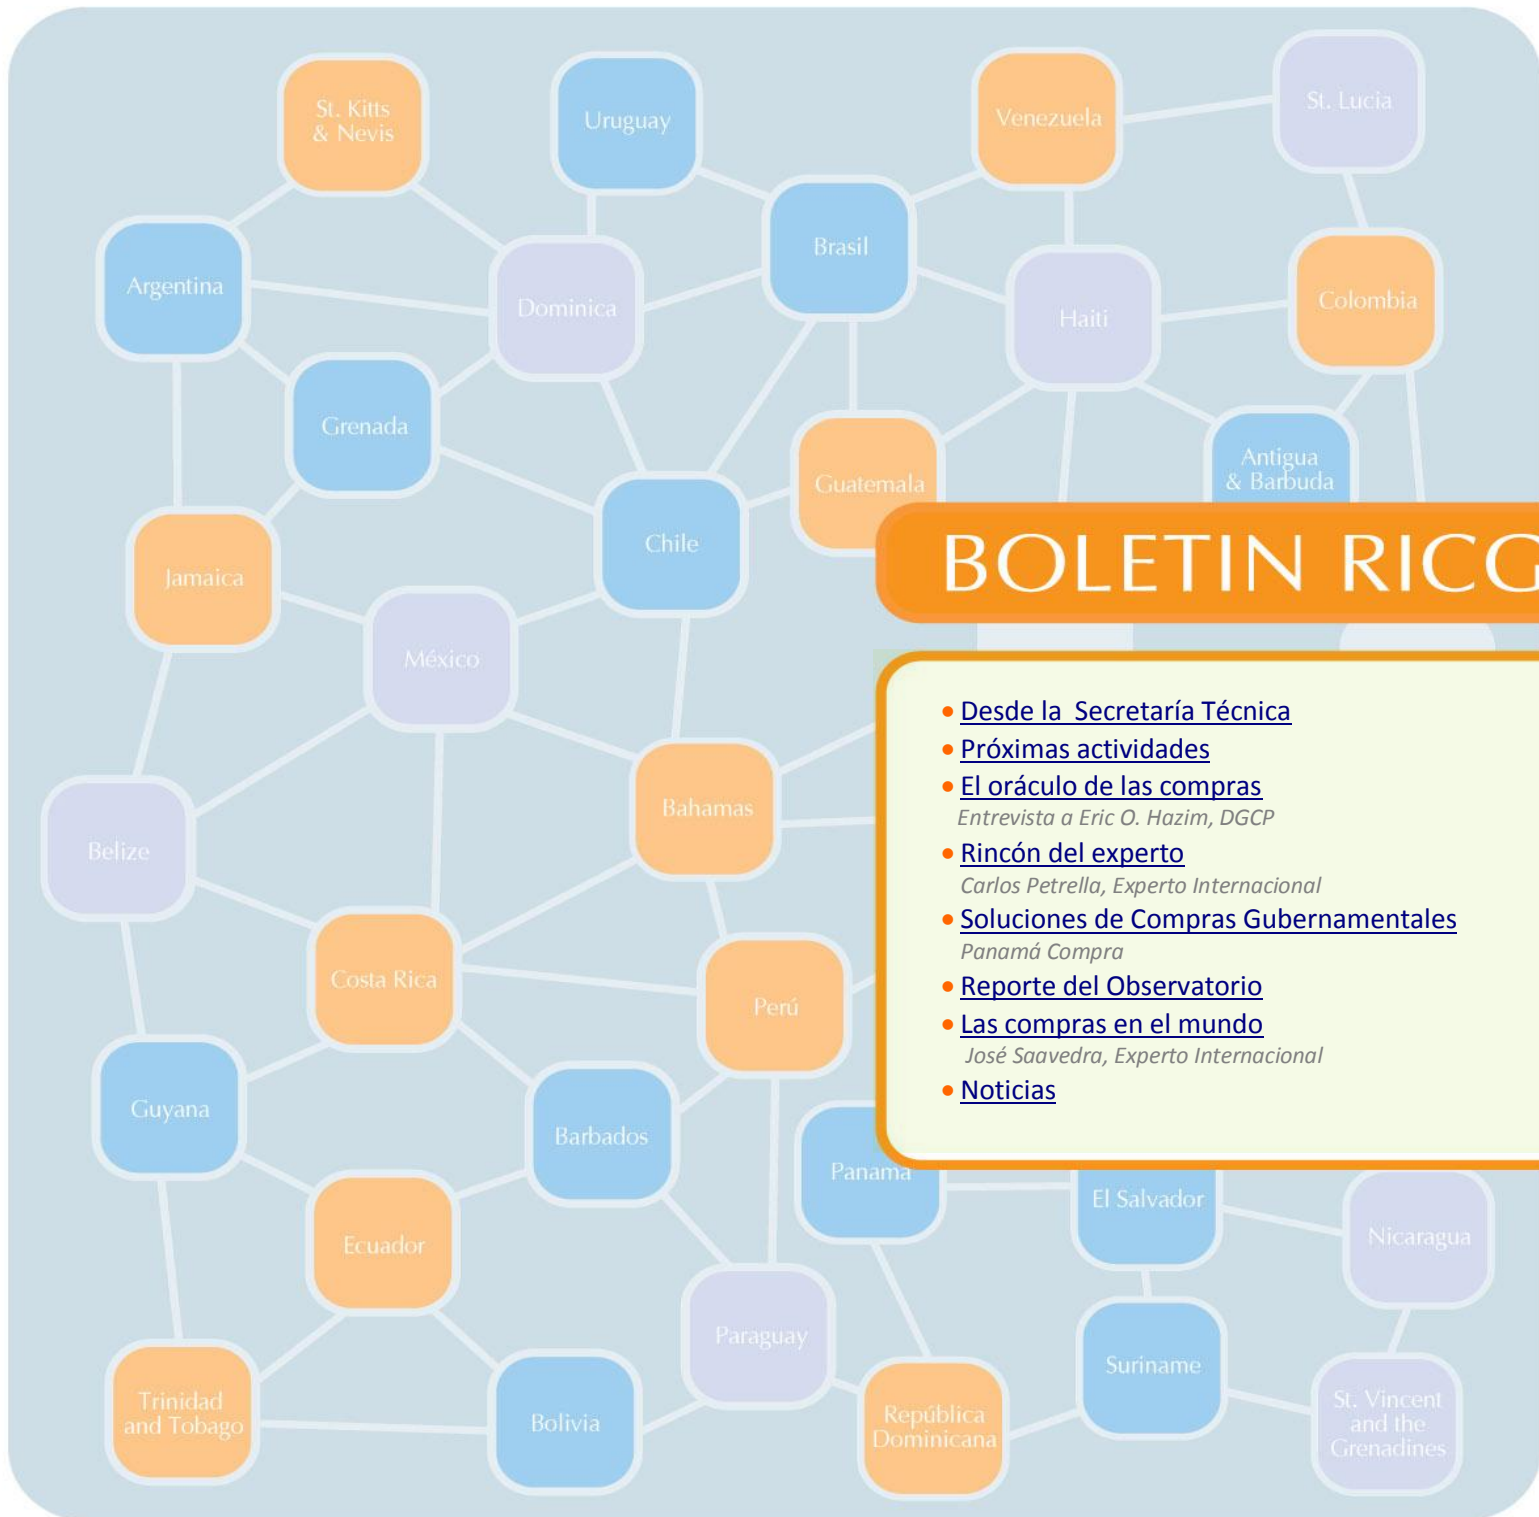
St. Kitts & Nevis

Uruguay

Venezuela

St. Lucia

Argentina

Dominica

Brasil

Haiti

Colombia

Grenada

Guatemala

Antigua & Barbuda

Jamaica

Chile

BOLETIN RICG

México

Belize

Bahamas

Costa Rica

Perú

Guyana

Barbados

Panama

El Salvador

Nicaragua

Ecuador

Paraguay

Suriname

Trinidad and Tobago

Bolivia

República Dominicana

St. Vincent and the Grenadines

• Desde la Secretaría Técnica
• Próximas actividades
• El oráculo de las compras
Entrevista a Eric O. Hazim, DGCP
• Rincón del experto
Carlos Petrella, Experto Internacional
• Soluciones de Compras Gubernamentales
Panamá Compra
• Reporte del Observatorio
• Las compras en el mundo
José Saavedra, Experto Internacional
• Noticias